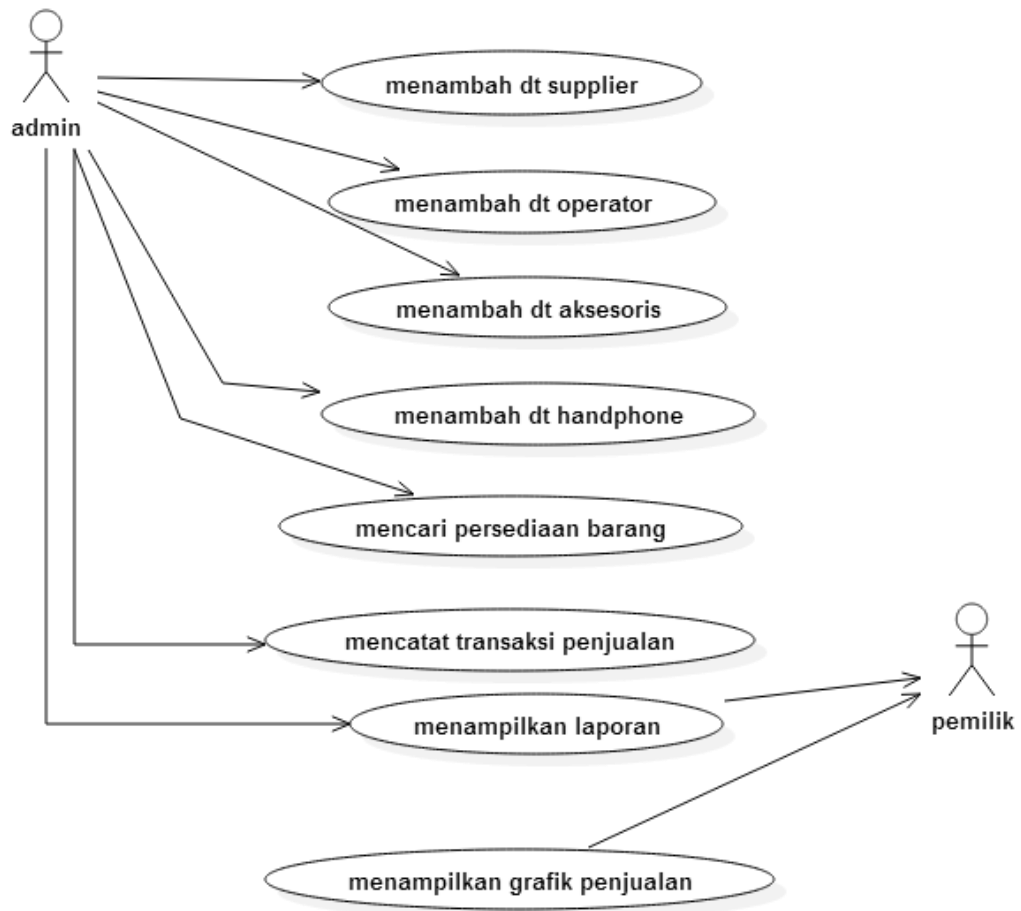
admin

menambah dt supplier

menambah dt operator

menambah dt aksesoris

menambah dt handphone

mencari persediaan barang

mencatat transaksi penjualan

menampilkan laporan

pemilik

menampilkan grafik penjualan